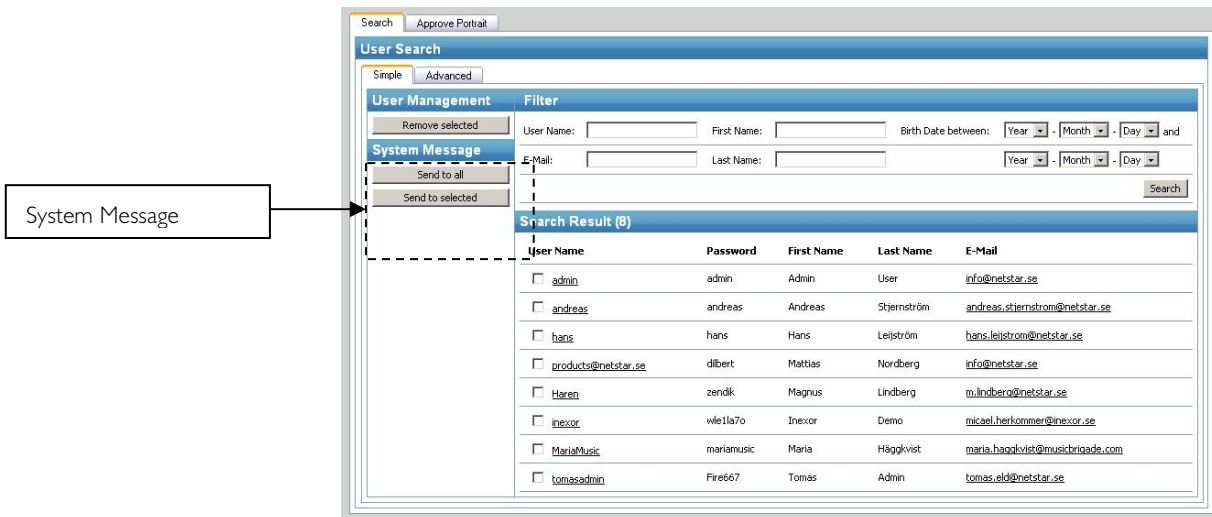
Search | Approve Portrait

User Search

Simple | Advanced

User Management

Remove selected

System Message

Send to all

Send to selected

System Message

Filter

User Name: First Name: Birth Date between: Year - Month - Day and

E-Mail: Last Name: Year - Month - Day

Search

Search Result (8)

| User Name | Password | First Name | Last Name | E-Mail |
|---|---|---|---|---|
| admin | admin | Admin | User | info@netstar.se |
| andreas | andreas | Andreas | Stjernström | andreas.stjernstrom@netstar.se |
| hans | hans | Hans | Leijström | hans.leijstrom@netstar.se |
| products@netstar.se | dilbert | Mattias | Nordberg | info@netstar.se |
| Haren | zendik | Magnus | Lindberg | m.lindberg@netstar.se |
| inexor | wle1la7o | Inexor | Demo | micael.herkommer@inexor.se |
| MariaMusic | mariamusic | Maria | Häggkvist | maria.haggkvist@musicbrigade.com |
| tomasadmin | Fire667 | Tomas | Admin | tomas.eld@netstar.se |